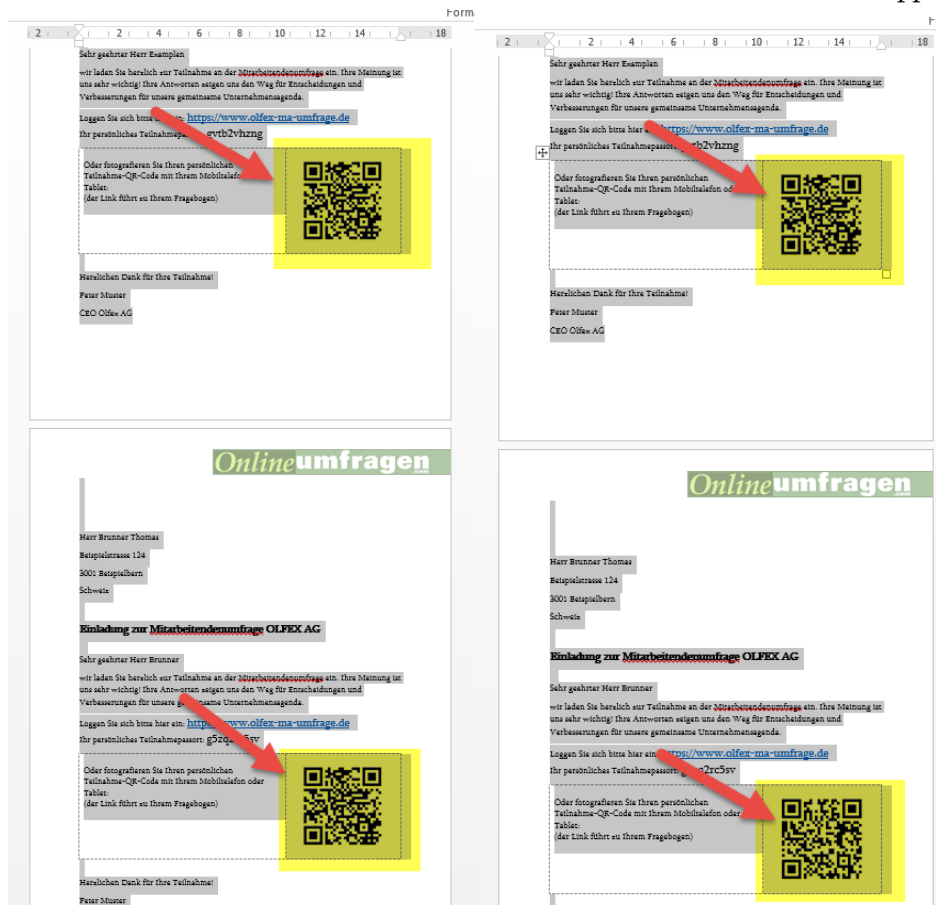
Form

2 · 1 · 2 · 4 · 6 · 8 · 10 · 12 · 14 · 18

Sehr geehrter Herr Examplen

wir laden Sie herzlich zur Teilnahme an der Mitarbeitendenumfrage ein. Ihre Meinung ist uns sehr wichtig! Ihre Antworten zeigen uns den Weg für Entscheidungen und Verbesserungen für unsere gemeinsame Unternehmensagenda.

Loggen Sie sich bitte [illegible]: https://www.olfex-ma-umfrage.de

Ihr persönliches Teilnahmep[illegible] gvtb2vhzng

Oder fotografieren Sie Ihren persönlichen Teilnahme-QR-Code mit Ihrem Mobiltelefon oder Tablet: (der Link führt zu Ihrem Fragebogen)

Herzlichen Dank für Ihre Teilnahme!

Peter Muster

CEO Olfex AG

Onlineumfragen

Herr Brunner Thomas

Beispielstrasse 124

3001 Beispielbern

Schweiz

Einladung zur Mitarbeitendenumfrage OLFEX AG

Sehr geehrter Herr Brunner

wir laden Sie herzlich zur Teilnahme an der Mitarbeitendenumfrage ein. Ihre Meinung ist uns sehr wichtig! Ihre Antworten zeigen uns den Weg für Entscheidungen und Verbesserungen für unsere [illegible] Unternehmensagenda.

Loggen Sie sich bitte hier ein: https://www.olfex-ma-umfrage.de

Ihr persönliches Teilnahmepasswort: g5z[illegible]5sv

Oder fotografieren Sie Ihren persönlichen Teilnahme-QR-Code mit Ihrem Mobiltelefon oder Tablet: (der Link führt zu Ihrem Fragebogen)

Herzlichen Dank für Ihre Teilnahme!

Peter Muster

2 · 1 · 2 · 4 · 6 · 8 · 10 · 12 · 14 · 18

Sehr geehrter Herr Examplen

wir laden Sie herzlich zur Teilnahme an der Mitarbeitendenumfrage ein. Ihre Meinung ist uns sehr wichtig! Ihre Antworten zeigen uns den Weg für Entscheidungen und Verbesserungen für unsere gemeinsame Unternehmensagenda.

Loggen Sie sich bitte hier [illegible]: https://www.olfex-ma-umfrage.de

Ihr persönliches Teilnahmepass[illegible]tb2vhzng

Oder fotografieren Sie Ihren persönlichen Teilnahme-QR-Code mit Ihrem Mobiltelefon oder Tablet: (der Link führt zu Ihrem Fragebogen)

Herzlichen Dank für Ihre Teilnahme!

Peter Muster

CEO Olfex AG

Onlineumfragen

Herr Brunner Thomas

Beispielstrasse 124

3001 Beispielbern

Schweiz

Einladung zur Mitarbeitendenumfrage OLFEX AG

Sehr geehrter Herr Brunner

wir laden Sie herzlich zur Teilnahme an der Mitarbeitendenumfrage ein. Ihre Meinung ist uns sehr wichtig! Ihre Antworten zeigen uns den Weg für Entscheidungen und Verbesserungen für unsere gemeinsame Unternehmensagenda.

Loggen Sie sich bitte hier ein: https://www.olfex-ma-umfrage.de

Ihr persönliches Teilnahmepass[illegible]2rc5sv

Oder fotografieren Sie Ihren persönlichen Teilnahme-QR-Code mit Ihrem Mobiltelefon oder Tablet: (der Link führt zu Ihrem Fragebogen)